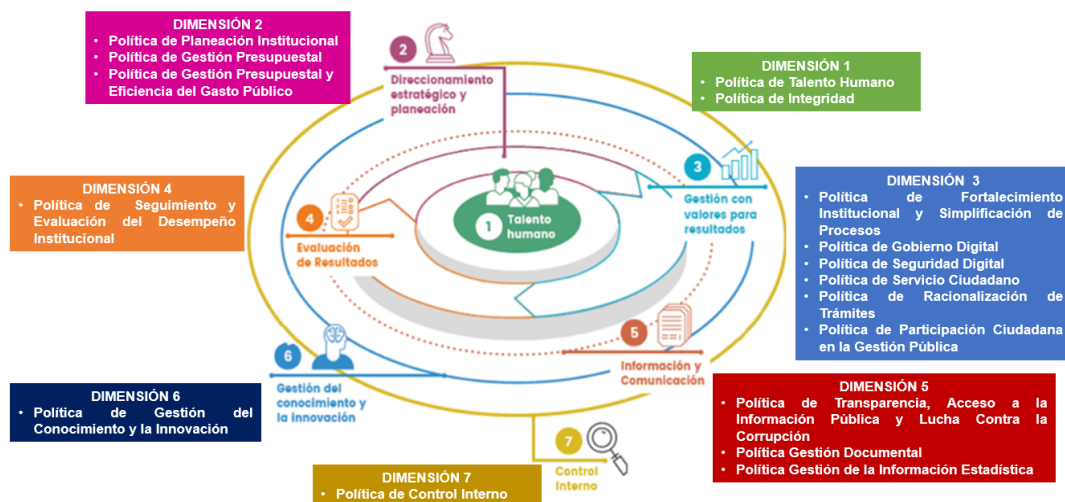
DIMENSIÓN 2
• Política de Planeación Institucional
• Política de Gestión Presupuestal
• Política de Gestión Presupuestal y Eficiencia del Gasto Público

2
Direccionamiento estratégico y planeación

DIMENSIÓN 1
• Política de Talento Humano
• Política de Integridad

DIMENSIÓN 4
• Política de Seguimiento y Evaluación del Desempeño Institucional

1
Talento humano

3
Gestión con valores para resultados

4
Evaluación de Resultados

DIMENSIÓN 3
• Política de Fortalecimiento Institucional y Simplificación de Procesos
• Política de Gobierno Digital
• Política de Seguridad Digital
• Política de Servicio Ciudadano
• Política de Racionalización de Trámites
• Política de Participación Ciudadana en la Gestión Pública

5
Información y Comunicación

6
Gestión del conocimiento y la innovación

DIMENSIÓN 6
• Política de Gestión del Conocimiento y la Innovación

DIMENSIÓN 5
• Política de Transparencia, Acceso a la Información Pública y Lucha Contra la Corrupción
• Política Gestión Documental
• Política Gestión de la Información Estadística

7
Control Interno

DIMENSIÓN 7
• Política de Control Interno